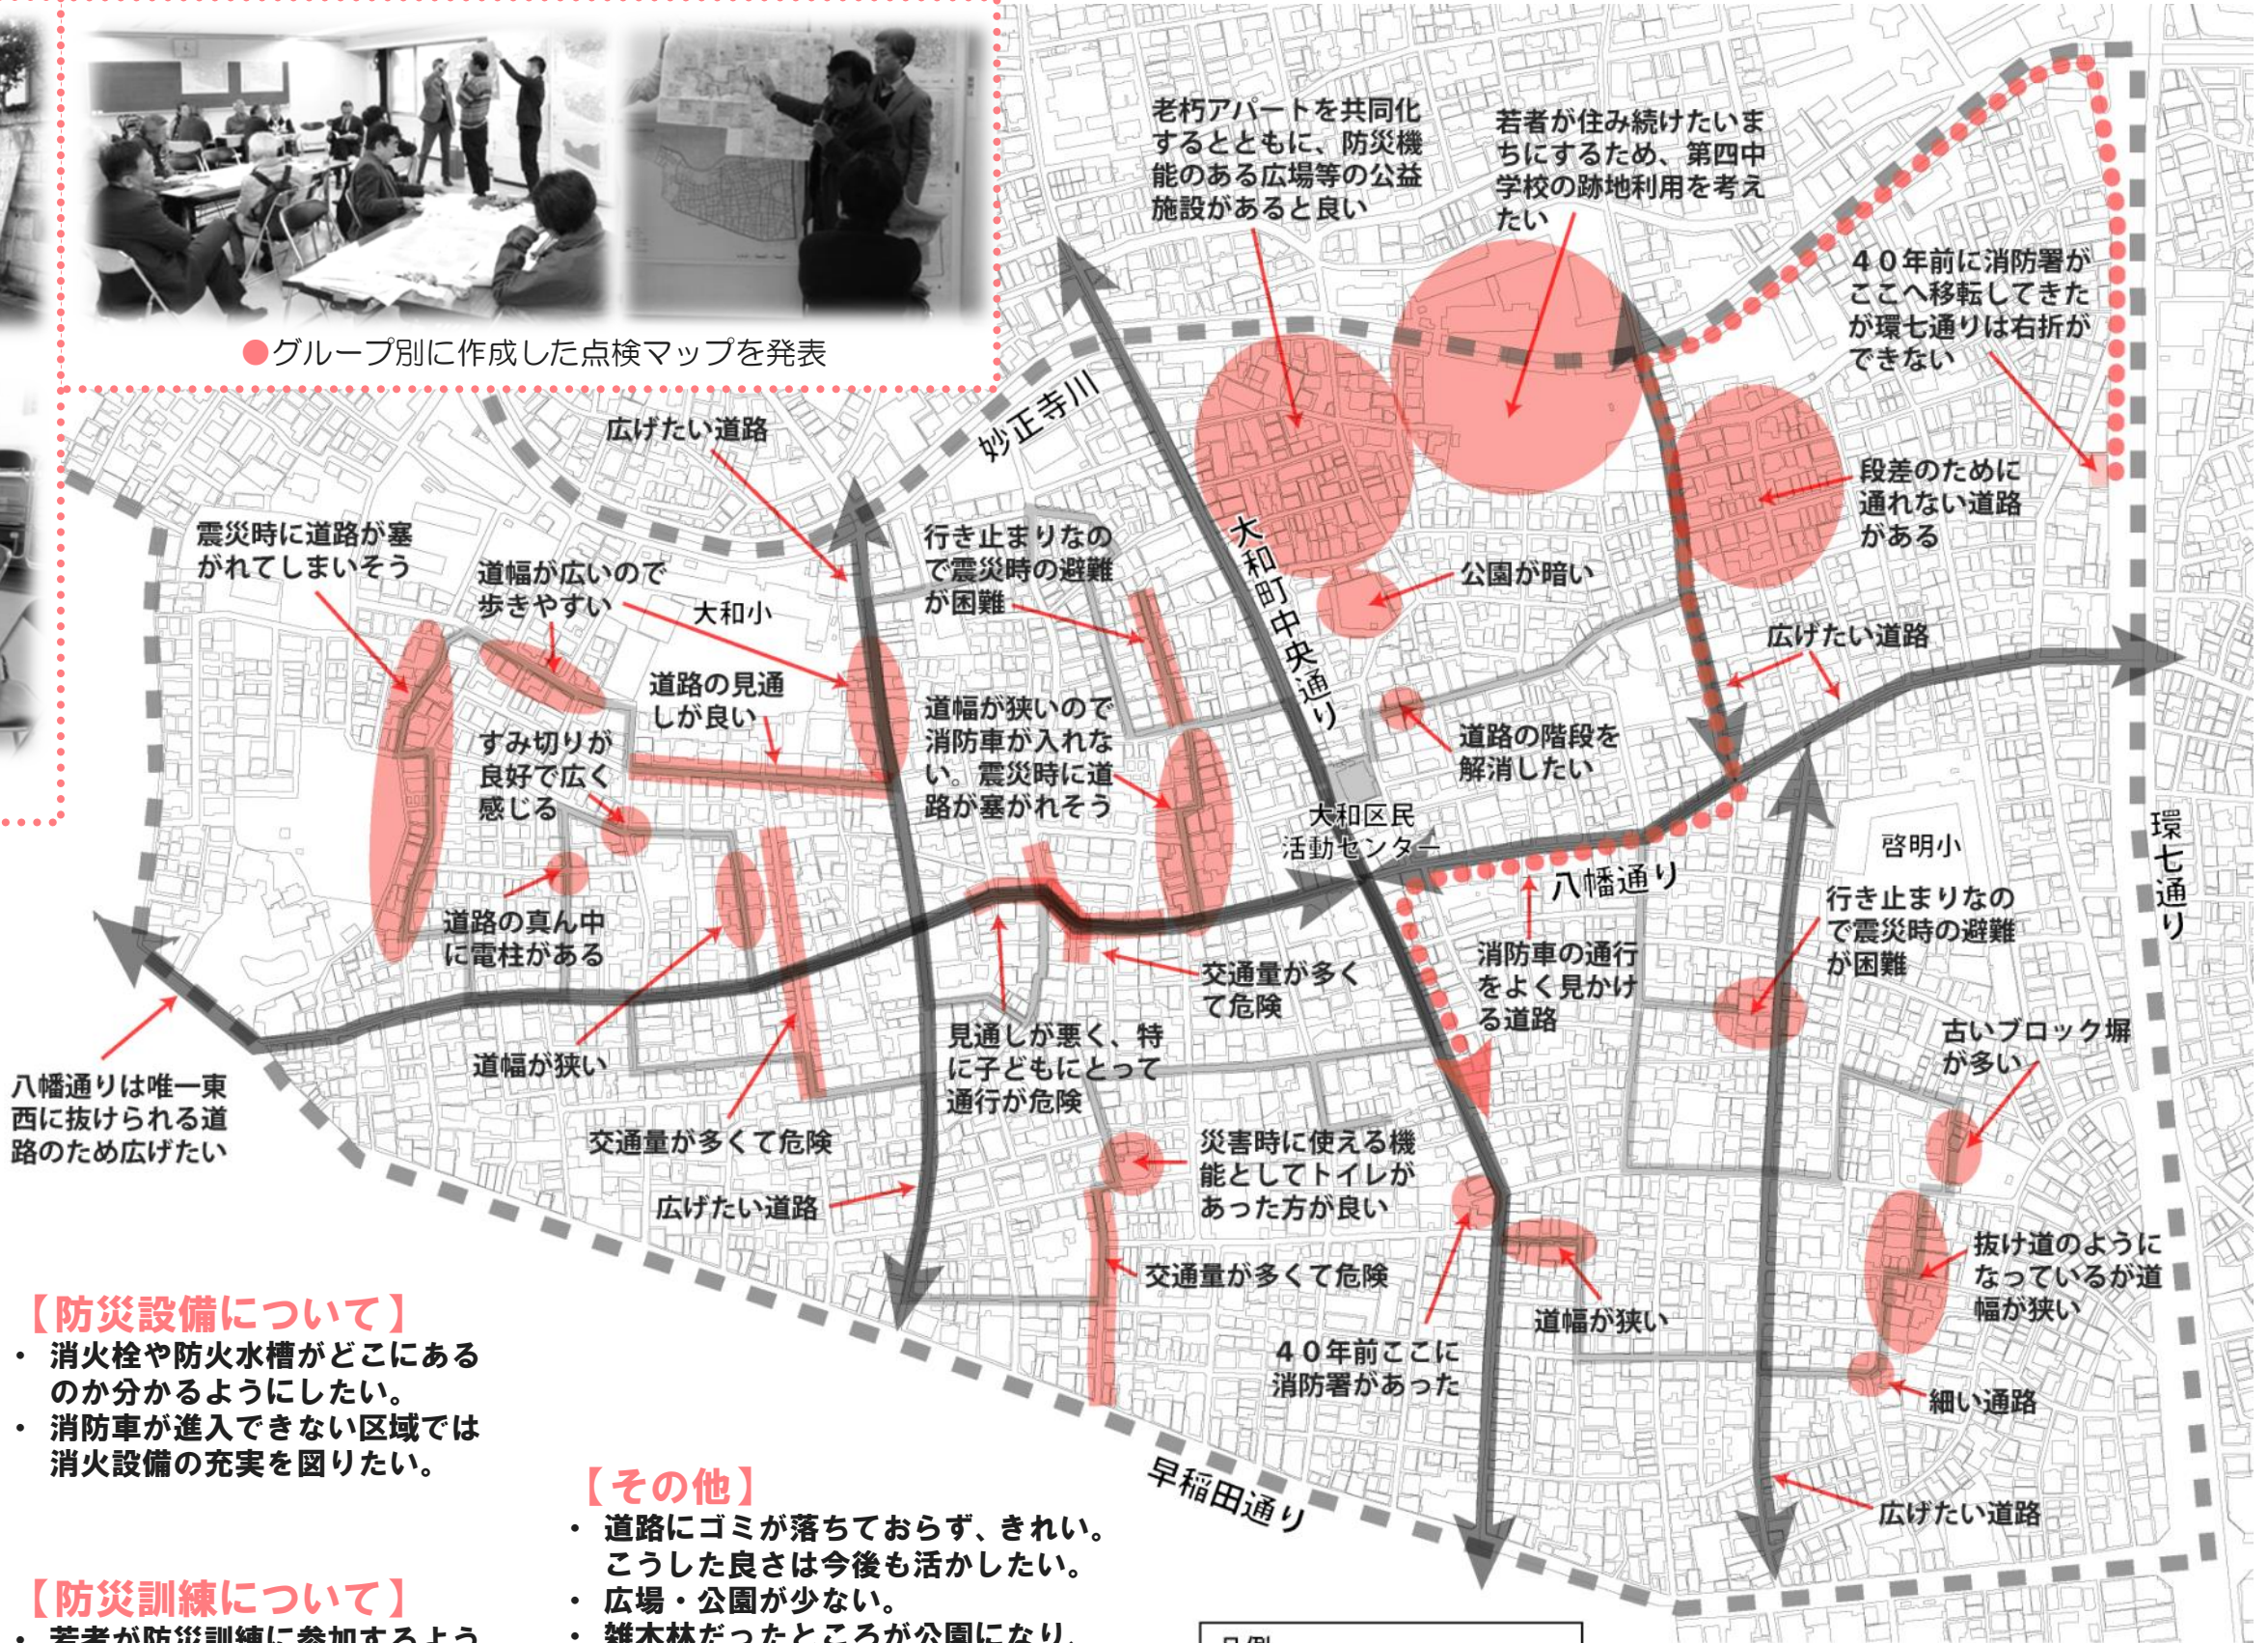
●グループ別に作成した点検マップを発表

老朽アパートを共同化するとともに、防災機能のある広場等の公益施設があると良い

若者が住み続けたいまちにするため、第四中学校の跡地利用を考えたい

４０年前に消防署がここへ移転してきたが環七通りは右折ができない

妙正寺川

広げたい道路

段差のために通れない道路がある

震災時に道路が塞がれてしまいそう

行き止まりなので震災時の避難が困難

道幅が広いので歩きやすい

大和小

大和町中央通り

公園が暗い

広げたい道路

道路の見通しが良い

道幅が狭いので消防車が入れない。震災時に道路が塞がれそう

道路の階段を解消したい

すみ切りが良好で広く感じる

大和区民活動センター

啓明小

環七通り

八幡通り

道路の真ん中に電柱がある

交通量が多くて危険

消防車の通行をよく見かける道路

行き止まりなので震災時の避難が困難

見通しが悪く、特に子どもにとって通行が危険

古いブロック塀が多い

八幡通りは唯一東西に抜けられる道路のため広げたい

道幅が狭い

交通量が多くて危険

災害時に使える機能としてトイレがあった方が良い

広げたい道路

抜け道のようになっているが道幅が狭い

交通量が多くて危険

道幅が狭い

４０年前ここに消防署があった

細い道路

【防災設備について】
・ 消火栓や防火水槽がどこにあるのか分かるようにしたい。
・ 消防車が進入できない区域では消火設備の充実を図りたい。

早稲田通り

広げたい道路

【その他】
・ 道路にゴミが落ちておらず、きれい。こうした良さは今後も活かしたい。
・ 広場・公園が少ない。
・ 雑木林だったところが公園になり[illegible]

【防災訓練について】
・ 若者が防災訓練に参加するよう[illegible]

凡例